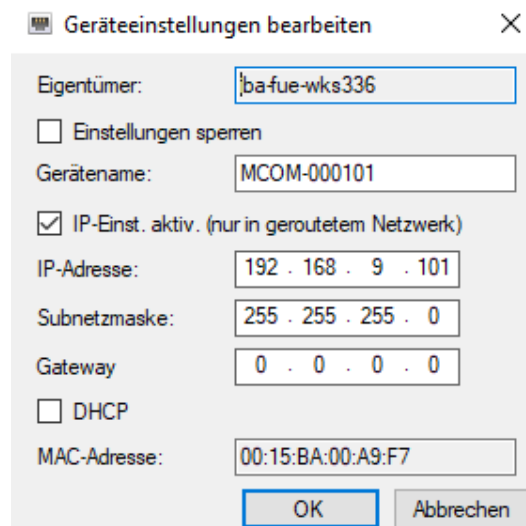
Geräteeinstellungen bearbeiten ×

Eigentümer: ba-fue-wks336

Einstellungen sperren

Gerätename: MCOM-000101

IP-Einst. aktiv. (nur in geroutetem Netzwerk)

IP-Adresse: 192 . 168 . 9 . 101

Subnetzmaske: 255 . 255 . 255 . 0

Gateway 0 . 0 . 0 . 0

DHCP

MAC-Adresse: 00:15:BA:00:A9:F7

OK Abbrechen